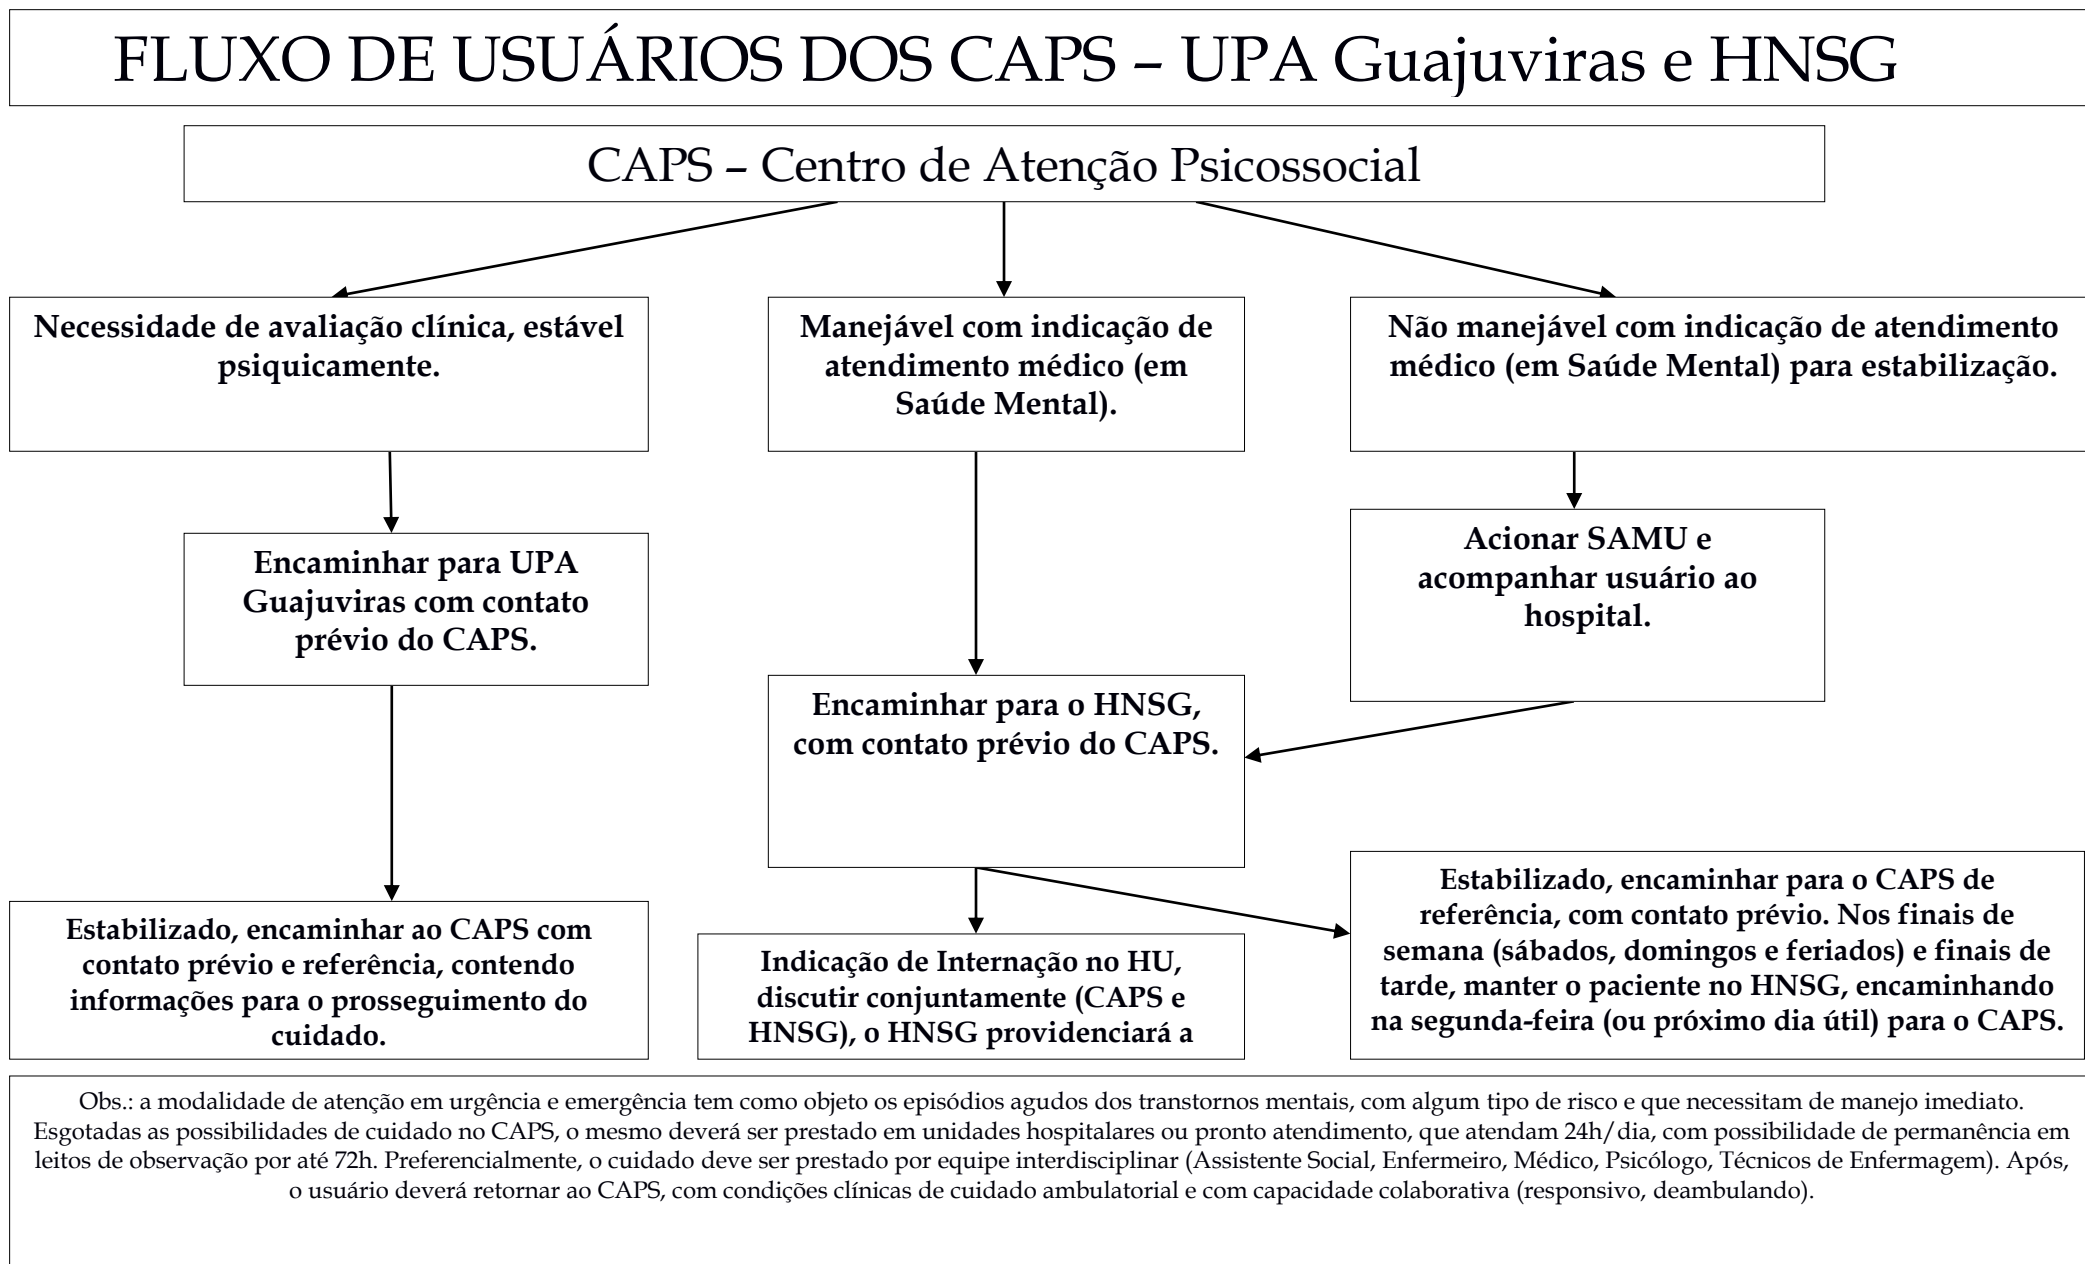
FLUXO DE USUÁRIOS DOS CAPS – UPA Guajuviras e HNSG

CAPS – Centro de Atenção Psicossocial

Necessidade de avaliação clínica, estável psiquicamente.

Manejável com indicação de atendimento médico (em Saúde Mental).

Não manejável com indicação de atendimento médico (em Saúde Mental) para estabilização.

Encaminhar para UPA Guajuviras com contato prévio do CAPS.

Acionar SAMU e acompanhar usuário ao hospital.

Encaminhar para o HNSG, com contato prévio do CAPS.

Estabilizado, encaminhar ao CAPS com contato prévio e referência, contendo informações para o prosseguimento do cuidado.

Indicação de Internação no HU, discutir conjuntamente (CAPS e HNSG), o HNSG providenciará a

Estabilizado, encaminhar para o CAPS de referência, com contato prévio. Nos finais de semana (sábados, domingos e feriados) e finais de tarde, manter o paciente no HNSG, encaminhando na segunda-feira (ou próximo dia útil) para o CAPS.

Obs.: a modalidade de atenção em urgência e emergência tem como objeto os episódios agudos dos transtornos mentais, com algum tipo de risco e que necessitam de manejo imediato. Esgotadas as possibilidades de cuidado no CAPS, o mesmo deverá ser prestado em unidades hospitalares ou pronto atendimento, que atendam 24h/dia, com possibilidade de permanência em leitos de observação por até 72h. Preferencialmente, o cuidado deve ser prestado por equipe interdisciplinar (Assistente Social, Enfermeiro, Médico, Psicólogo, Técnicos de Enfermagem). Após, o usuário deverá retornar ao CAPS, com condições clínicas de cuidado ambulatorial e com capacidade colaborativa (responsivo, deambulando).